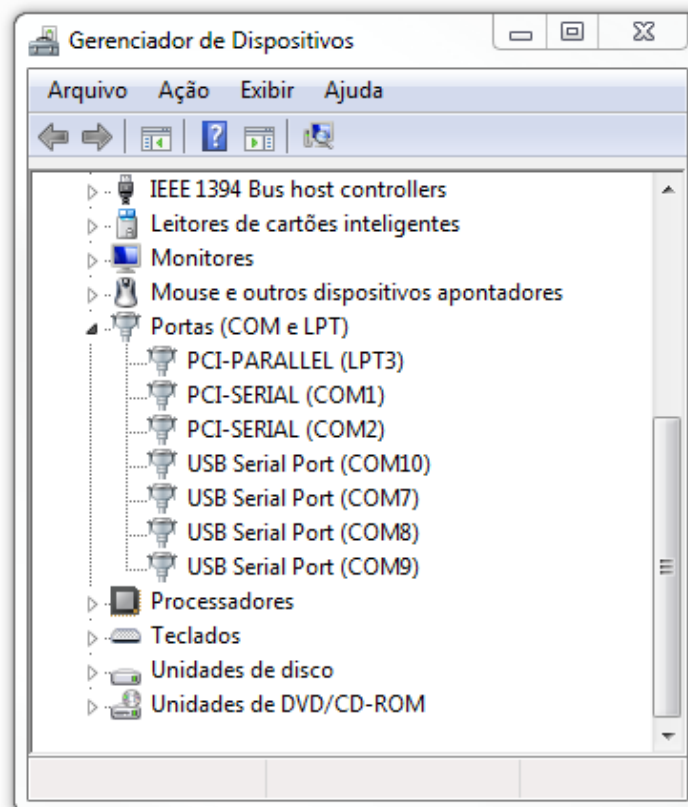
Gerenciador de Dispositivos

Arquivo Ação Exibir Ajuda

IEEE 1394 Bus host controllers
Leitores de cartões inteligentes
Monitores
Mouse e outros dispositivos apontadores
Portas (COM e LPT)
PCI-PARALLEL (LPT3)
PCI-SERIAL (COM1)
PCI-SERIAL (COM2)
USB Serial Port (COM10)
USB Serial Port (COM7)
USB Serial Port (COM8)
USB Serial Port (COM9)
Processadores
Teclados
Unidades de disco
Unidades de DVD/CD-ROM